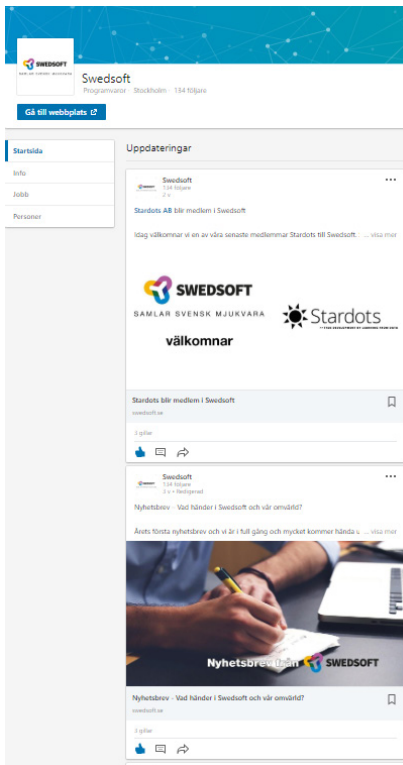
SWEDSOFT
Samlar svensk mjukvara

Swedsoft
Programvaror · Stockholm · 134 följare

Gå till webbplats

Startsida
Info
Jobb
Personer

Uppdateringar

SWEDSOFT
Swedsoft
134 följare
2 v
•••

Stardots AB blir medlem i Swedsoft

Idag välkomnar vi en av våra senaste medlemmar Stardots till Swedsoft. ... visa mer

SWEDSOFT
SAMLAR SVENSK MJUKVARA
välkomnar
Stardots
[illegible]

Stardots blir medlem i Swedsoft
swedsoft.se

3 gillar

SWEDSOFT
Swedsoft
134 följare
3 v • Redigerad
•••

Nyhetsbrev - Vad händer i Swedsoft och vår omvärld?

Årets första nyhetsbrev och vi är i full gång och mycket kommer hända c ... visa mer

Nyhetsbrev från SWEDSOFT

Nyhetsbrev - Vad händer i Swedsoft och vår omvärld?
swedsoft.se

3 gillar